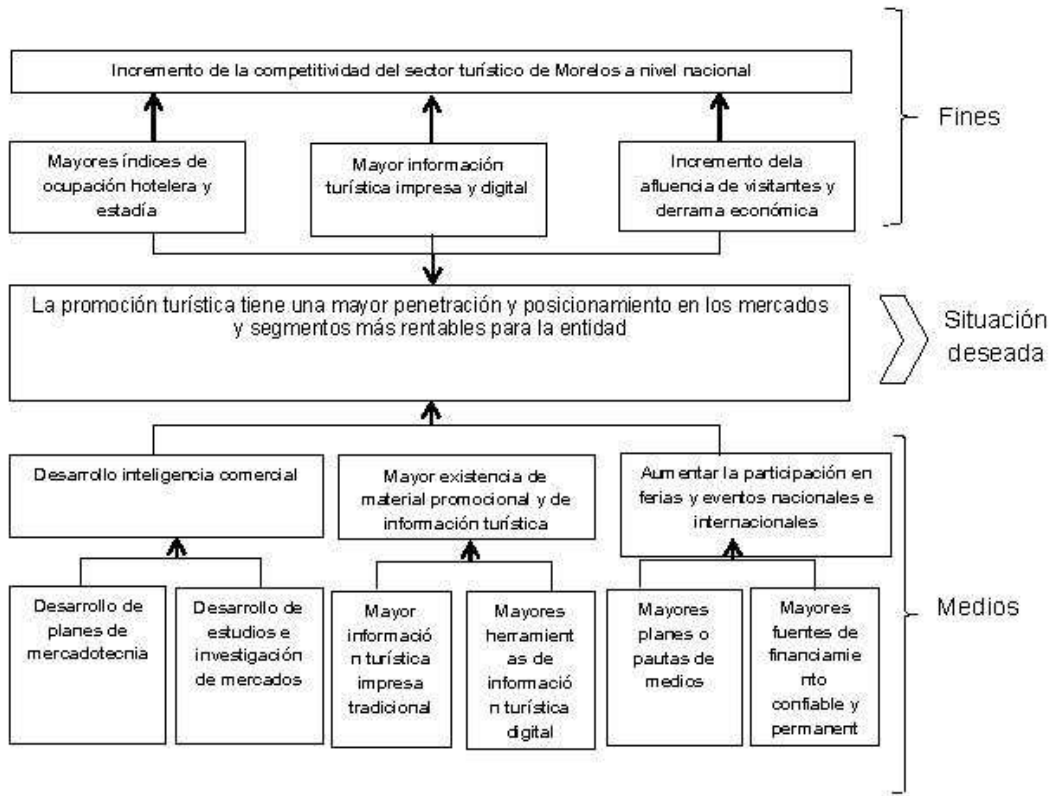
Incremento de la competitividad del sector turístico de Morelos a nivel nacional

Fines

Mayores índices de ocupación hotelera y estadía

Mayor información turística impresa y digital

Incremento dela afluencia de visitantes y derrama económica

La promoción turística tiene una mayor penetración y posicionamiento en los mercados y segmentos más rentables para la entidad

Situación deseada

Desarrollo inteligencia comercial

Mayor existencia de material promocional y de información turística

Aumentar la participación en ferias y eventos nacionales e internacionales

Medios

Desarrollo de planes de mercadotecnia

Desarrollo de estudios e investigación de mercados

Mayor información turística impresa tradicional

Mayores herramientas de información turística digital

Mayores planes o pautas de medios

Mayores fuentes de financiamiento confiable y permanent